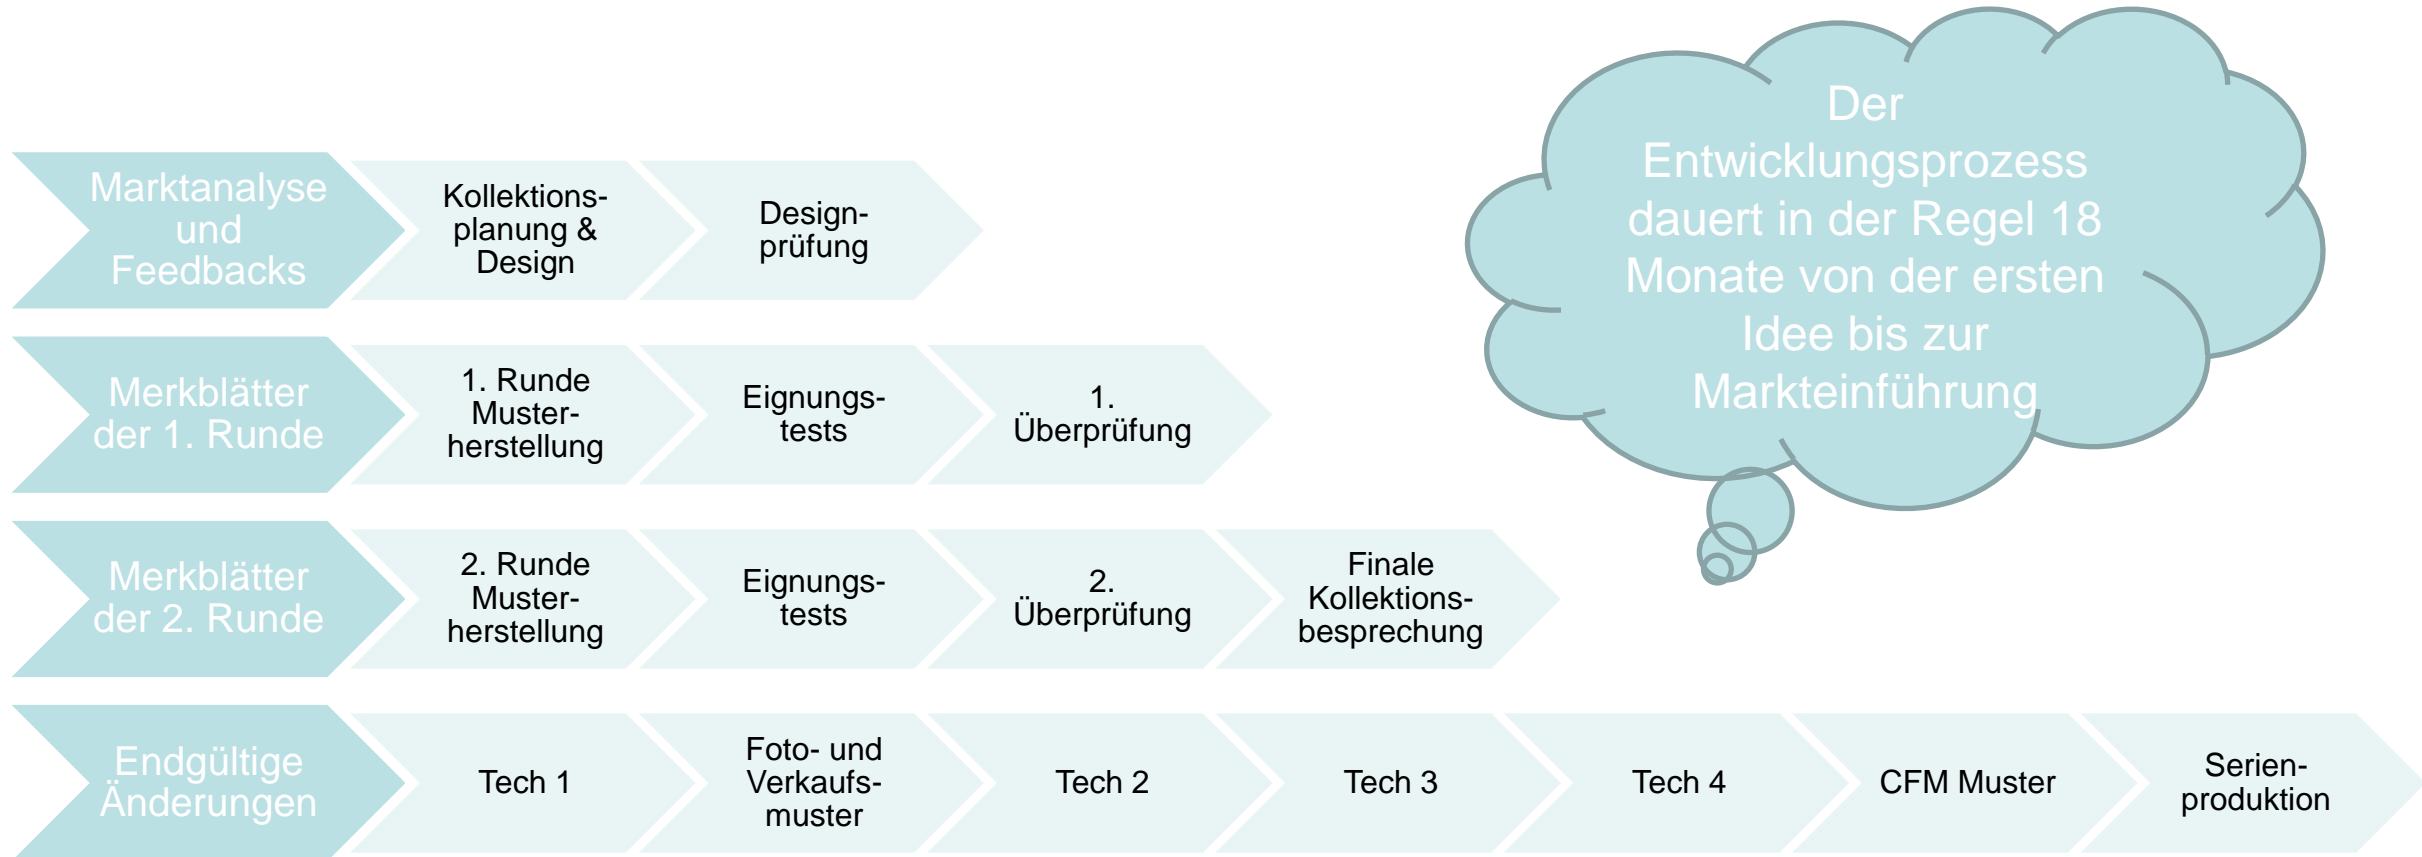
Der Entwicklungsprozess dauert in der Regel 18 Monate von der ersten Idee bis zur Markteinführung

Marktanalyse und Feedbacks

Kollektionsplanung & Design

Designprüfung

Merkblätter der 1. Runde

1. Runde Musterherstellung

Eignungstests

1. Überprüfung

Merkblätter der 2. Runde

2. Runde Musterherstellung

Eignungstests

2. Überprüfung

Finale Kollektionsbesprechung

Endgültige Änderungen

Tech 1

Foto- und Verkaufsmuster

Tech 2

Tech 3

Tech 4

CFM Muster

Serienproduktion